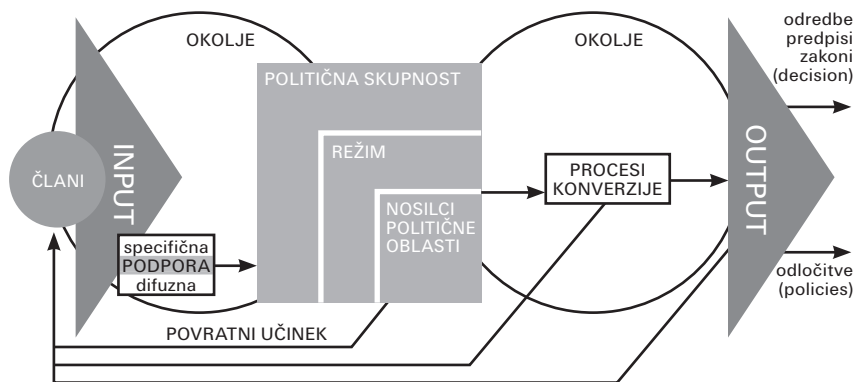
OKOLJE

OKOLJE

odredbe
predpisi
zakoni
(decision)

ČLANI

INPUT

POLITIČNA SKUPNOST

REŽIM

NOSILCI POLITIČNE OBLASTI

PROCESI KONVERZIJE

OUTPUT

specifična
PODPORA
difuzna

odločitve
(policies)

POVRATNI UČINEK